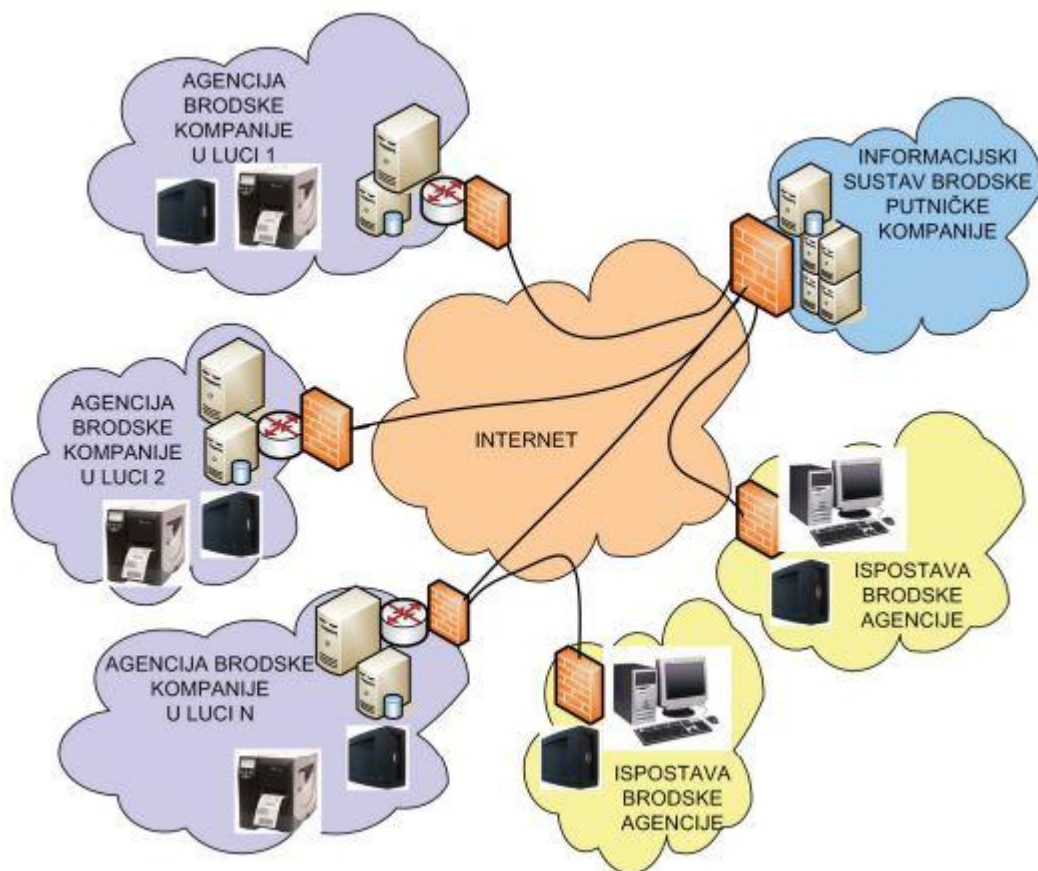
AGENCIJA BRODSKE KOMPANIJE U LUCI 1

INFORMACIJSKI SUSTAV BRODSKE PUTNIČKE KOMPANIJE

AGENCIJA BRODSKE KOMPANIJE U LUCI 2

INTERNET

ISPOSTAVA BRODSKE AGENCIJE

AGENCIJA BRODSKE KOMPANIJE U LUCI N

ISPOSTAVA BRODSKE AGENCIJE